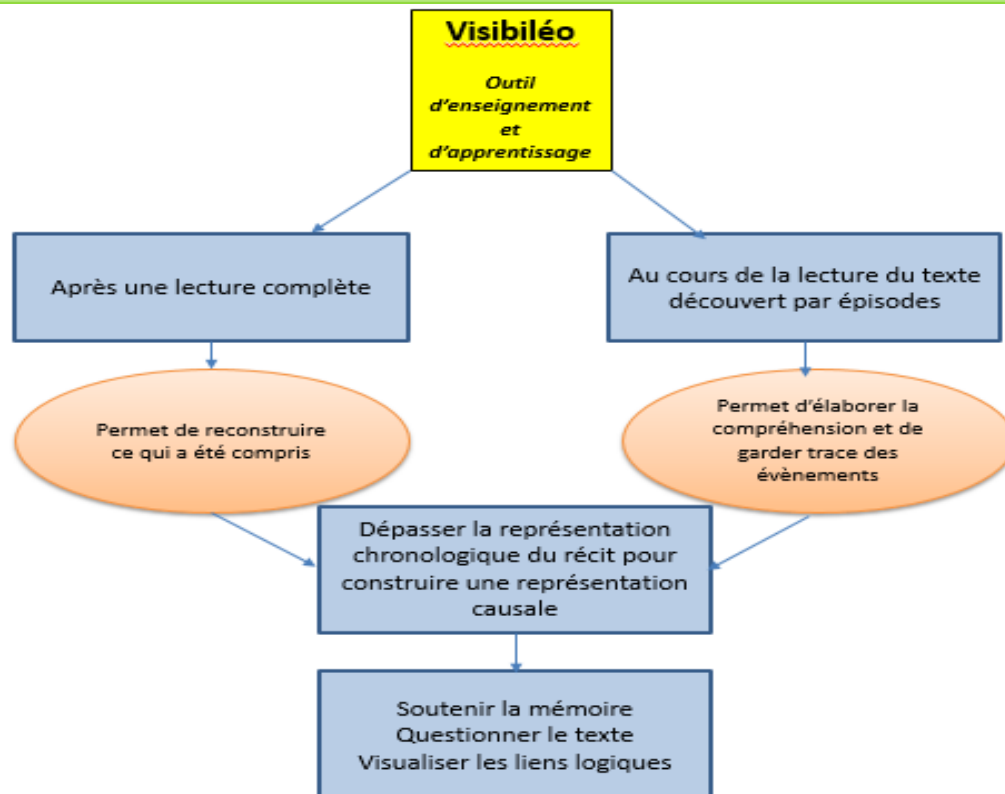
Visibiléo

Outil d'enseignement et d'apprentissage

Après une lecture complète

Au cours de la lecture du texte découvert par épisodes

Permet de reconstruire ce qui a été compris

Permet d'élaborer la compréhension et de garder trace des évènements

Dépasser la représentation chronologique du récit pour construire une représentation causale

Soutenir la mémoire
Questionner le texte
Visualiser les liens logiques